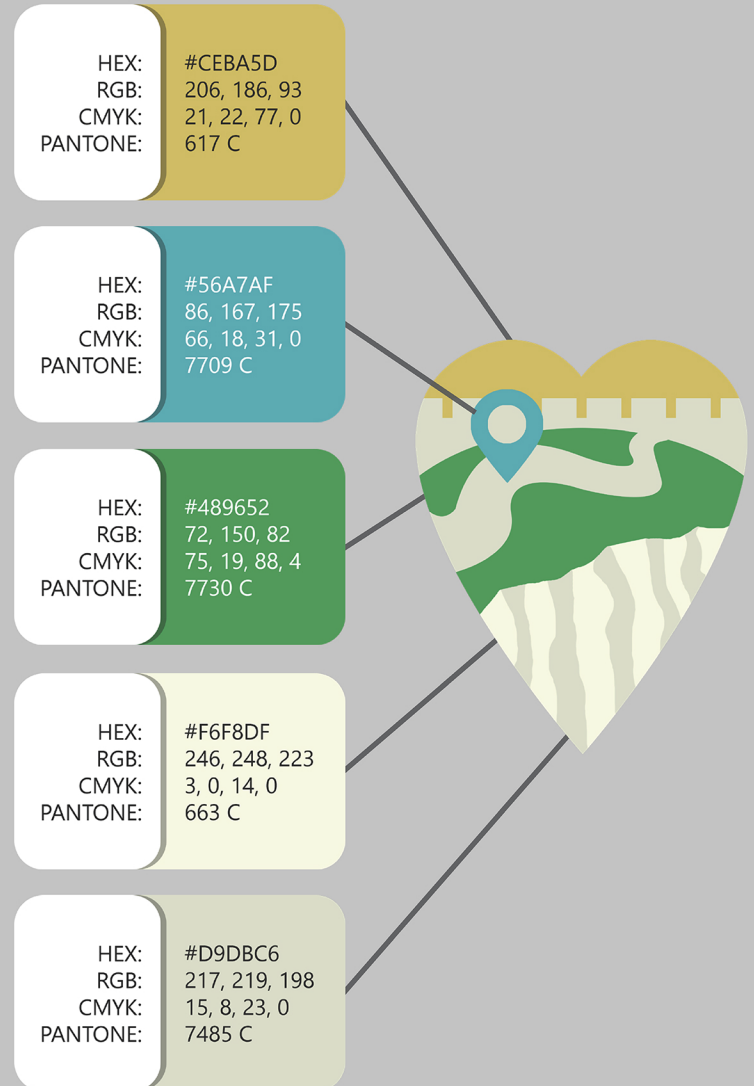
HEX:
RGB:
CMYK:
PANTONE:

#CEBA5D
206, 186, 93
21, 22, 77, 0
617 C

HEX:
RGB:
CMYK:
PANTONE:

#56A7AF
86, 167, 175
66, 18, 31, 0
7709 C

HEX:
RGB:
CMYK:
PANTONE:

#489652
72, 150, 82
75, 19, 88, 4
7730 C

HEX:
RGB:
CMYK:
PANTONE:

#F6F8DF
246, 248, 223
3, 0, 14, 0
663 C

HEX:
RGB:
CMYK:
PANTONE:

#D9DBC6
217, 219, 198
15, 8, 23, 0
7485 C